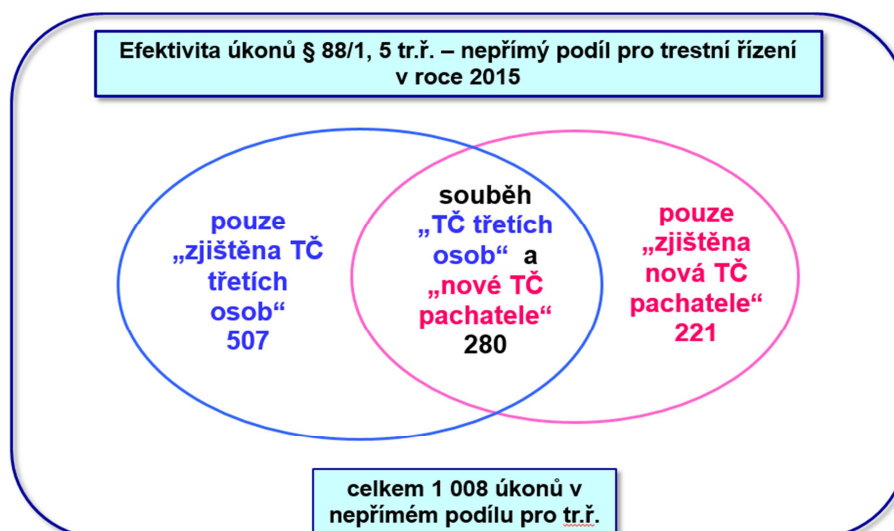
Efektivita úkonů § 88/1, 5 tr.ř. – nepřímý podíl pro trestní řízení v roce 2015

pouze „zjištěna TČ třetích osob“ 507

souběh „TČ třetích osob“ a „nové TČ pachatele“ 280

pouze „zjištěna nová TČ pachatele“ 221

celkem 1 008 úkonů v nepřímém podílu pro tr.ř.